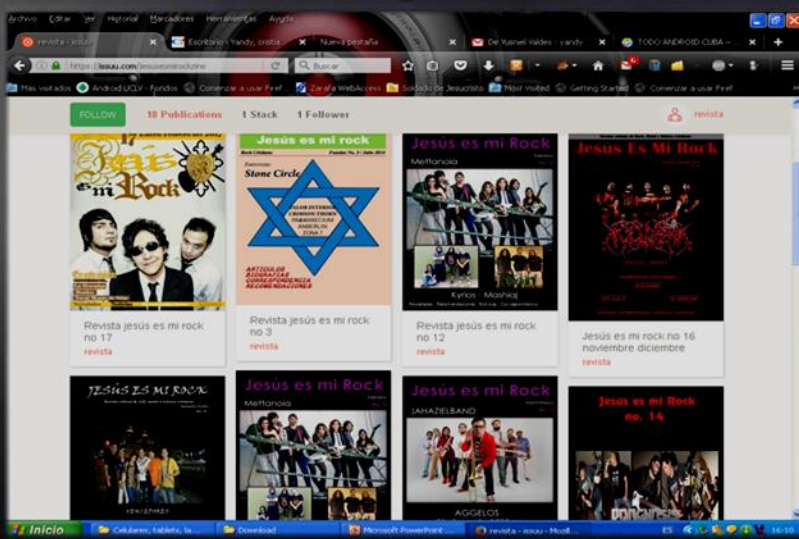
Archivo Editar Ver Historial Marcadores Herramientas Ayuda

revista - issuu | Escritorio - yandy, cristia | Nueva pestaña | De Yasniel Valdes - yandy | TODO-ANDROID CUBA -

https://issuu.com/jesusesmirockzine | Buscar

Más visitados | Android UCLV - Foros | Comenzar a usar Firef | Zarafa WebAccess | Soldado de Jesucristo | Most Visited | Getting Started | Comenzar a usar Firef

FOLLOW | 18 Publications | 1 Stack | 1 Follower | revista

Jesús es mi Rock

Jesús es mi rock
Stone Circle
ARTICULOS
BIOGRAFIAS
CORRESPONDENCIA
RECOMENDACIONES

Jesús es mi Rock
Metanoia
Kyrios - Mashiaj

Jesús Es Mi Rock

Revista jesús es mi rock no 17
revista

Revista jesús es mi rock no 3
revista

Revista jesús es mi rock no 12
revista

Jesús es mi rock no 16 noviembre diciembre
revista

JESÚS ES MI ROCK

Jesús es mi Rock
Metanoia

Jesús es mi Rock
JAHAZIELBAND
AGGELOS

Jesús es mi Rock
no. 14

Inicio | Celulares, tablets, la... | Download | Microsoft PowerPoint ... | revista - issuu - Mozil... | ES | 16:10